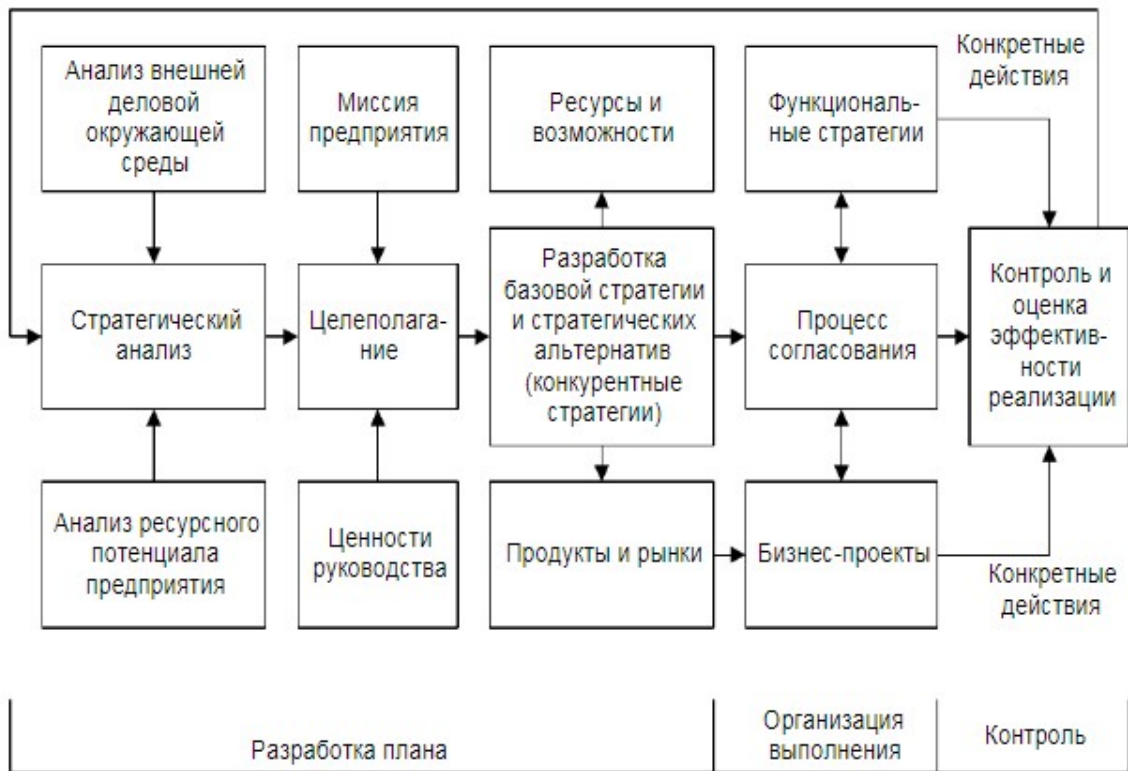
Анализ внешней деловой окружающей среды

Миссия предприятия

Ресурсы и возможности

Функциональные стратегии

Конкретные действия

Стратегический анализ

Целеполагание

Разработка базовой стратегии и стратегических альтернатив (конкурентные стратегии)

Процесс согласования

Контроль и оценка эффективности реализации

Анализ ресурсного потенциала предприятия

Ценности руководства

Продукты и рынки

Бизнес-проекты

Конкретные действия

Разработка плана

Организация выполнения

Контроль